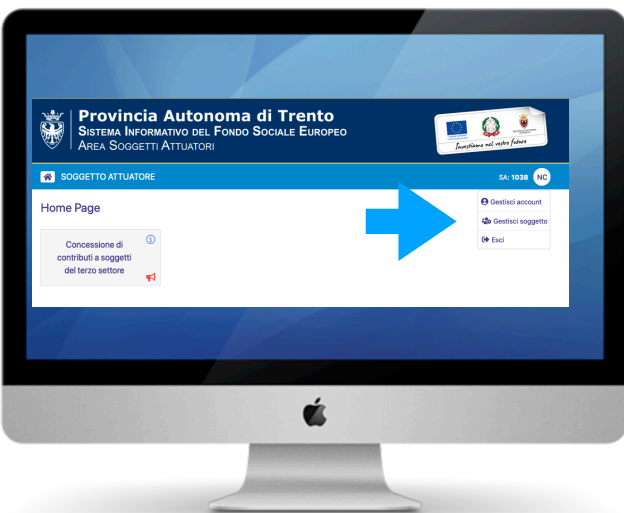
Provincia Autonoma di Trento
Sistema Informativo del Fondo Sociale Europeo
Area Soggetti Attuatori

Investiamo nel vostro futuro

SOGGETTO ATTUATORE

SA: 1038 NC

Home Page

Gestisci account
Gestisci soggetto
Esci

Concessione di contributi a soggetti del terzo settore